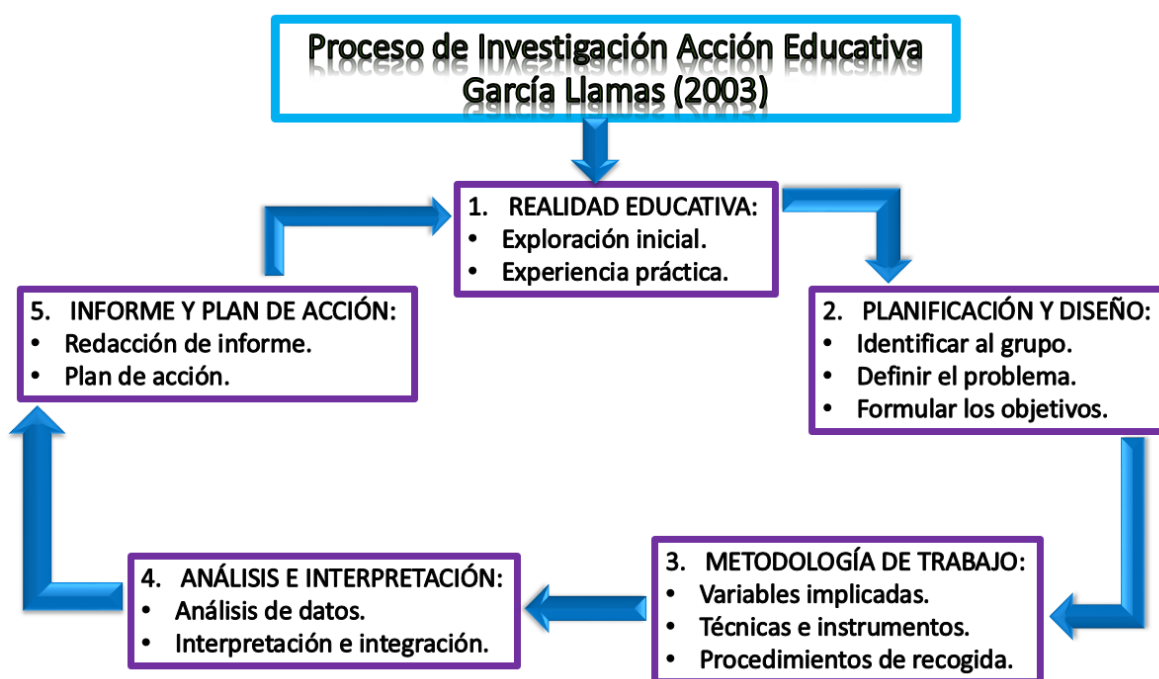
Proceso de Investigación Acción Educativa
García Llamas (2003)

1. REALIDAD EDUCATIVA:
• Exploración inicial.
• Experiencia práctica.

2. PLANIFICACIÓN Y DISEÑO:
• Identificar al grupo.
• Definir el problema.
• Formular los objetivos.

3. METODOLOGÍA DE TRABAJO:
• Variables implicadas.
• Técnicas e instrumentos.
• Procedimientos de recogida.

4. ANÁLISIS E INTERPRETACIÓN:
• Análisis de datos.
• Interpretación e integración.

5. INFORME Y PLAN DE ACCIÓN:
• Redacción de informe.
• Plan de acción.